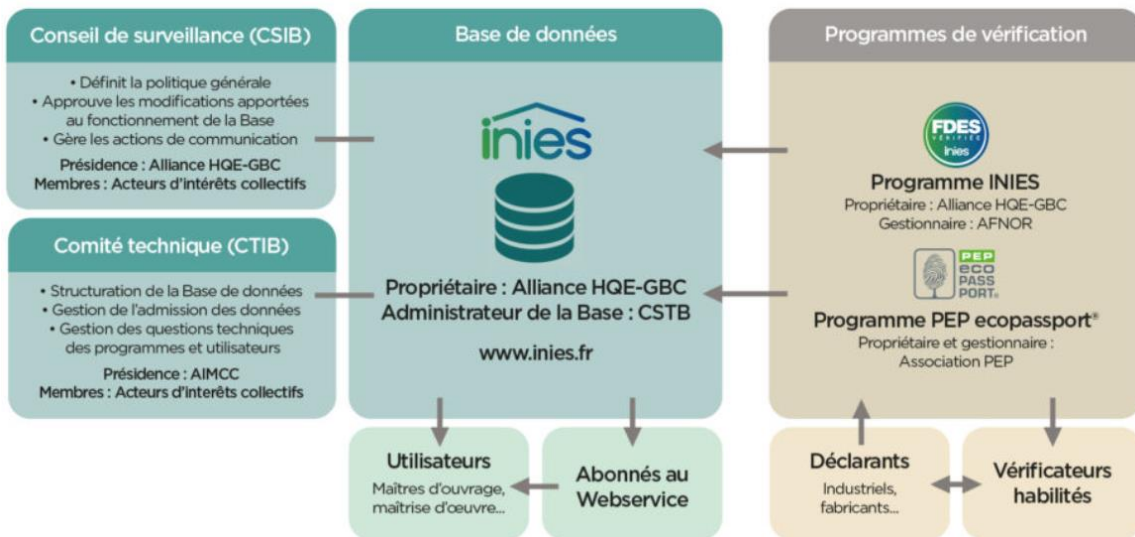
Conseil de surveillance (CSIB)

• Définit la politique générale
• Approuve les modifications apportées au fonctionnement de la Base
• Gère les actions de communication

Présidence : Alliance HQE-GBC
Membres : Acteurs d'intérêts collectifs

Comité technique (CTIB)

• Structuration de la Base de données
• Gestion de l'admission des données
• Gestion des questions techniques des programmes et utilisateurs

Présidence : AIMCC
Membres : Acteurs d'intérêts collectifs

Base de données

inies

Propriétaire : Alliance HQE-GBC
Administrateur de la Base : CSTB

www.inies.fr

Programmes de vérification

FDES VÉRIFIÉE inies

Programme INIES
Propriétaire : Alliance HQE-GBC
Gestionnaire : AFNOR

PEP eco PASS PORT

Programme PEP ecopassport®
Propriétaire et gestionnaire : Association PEP

Utilisateurs
Maîtres d'ouvrage, maîtrise d'œuvre...

Abonnés au Webservice

Déclarants
Industriels, fabricants...

Vérificateurs habilités